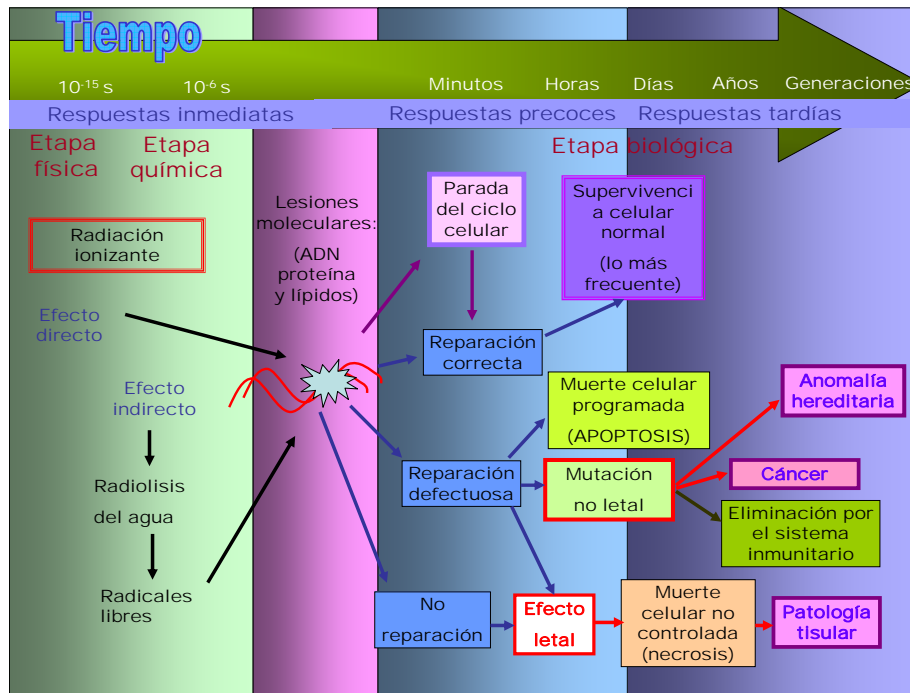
Tiempo

$10^{-15}$ s $10^{-6}$ s Minutos Horas Días Años Generaciones

Respuestas inmediatas Respuestas precoces Respuestas tardías

Etapa física

Etapa química

Etapa biológica

Radiación ionizante

Efecto directo

Efecto indirecto

Radiolisis del agua

Radicales libres

Lesiones moleculares: (ADN proteína y lípidos)

Parada del ciclo celular

Reparación correcta

Supervivenci a celular normal (lo más frecuente)

Muerte celular programada (APOPTOSIS)

Anomalía hereditaria

Reparación defectuosa

Mutación no letal

Cáncer

Eliminación por el sistema inmunitario

No reparación

Efecto letal

Muerte celular no controlada (necrosis)

Patología tisular